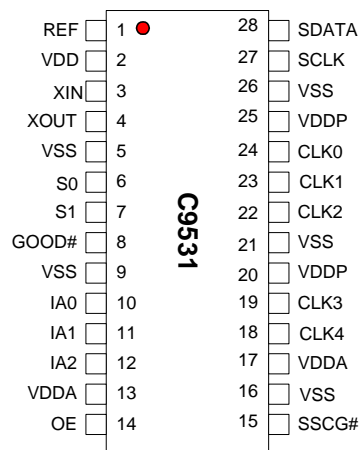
REF 1
VDD 2
XIN 3
XOUT 4
VSS 5
S0 6
S1 7
GOOD# 8
VSS 9
IA0 10
IA1 11
IA2 12
VDDA 13
OE 14

C9531

28 SDATA
27 SCLK
26 VSS
25 VDDP
24 CLK0
23 CLK1
22 CLK2
21 VSS
20 VDDP
19 CLK3
18 CLK4
17 VDDA
16 VSS
15 SSCG#